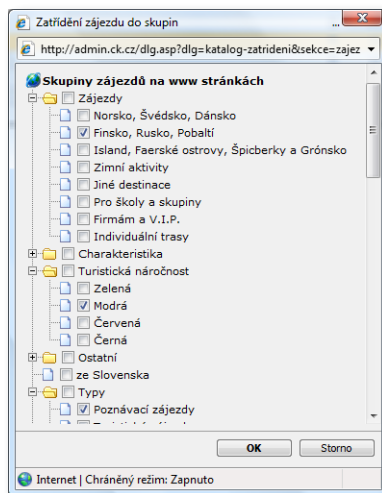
Zatřídění zájezdu do skupin

http://admin.ck.cz/dlg.asp?dlg=katalog-zatrideni&sekce=zajez

Skupiny zájezdů na www stránkách
Zájezdy
Norsko, Švédsko, Dánsko
Finsko, Rusko, Pobaltí
Island, Faerské ostrovy, Špicberky a Grónsko
Zimní aktivity
Jiné destinace
Pro školy a skupiny
Firmám a V.I.P.
Individuální trasy
Charakteristika
Turistická náročnost
Zelená
Modrá
Červená
Černá
Ostatní
ze Slovenska
Typy
Poznávací zájezdy
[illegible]

OK
Storno

Internet | Chráněný režim: Zapnuto